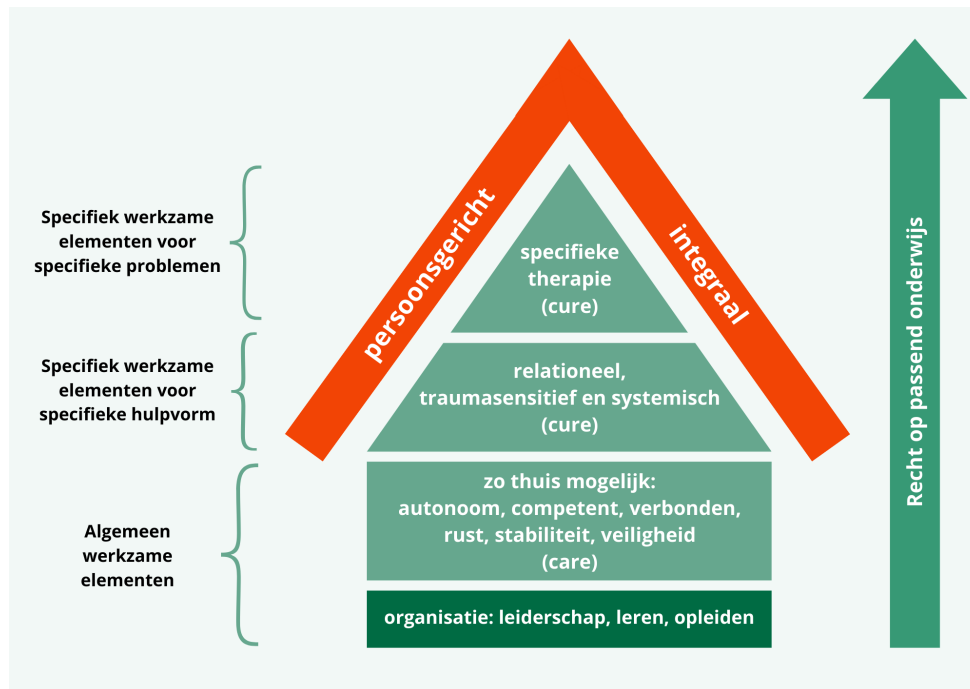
Specifiek werkzame elementen voor specifieke problemen

Specifiek werkzame elementen voor specifieke hulpvorm

Algemeen werkzame elementen

persoonsgericht

integraal

specifieke therapie (cure)

relationeel, traumasensitief en systemisch (cure)

zo thuis mogelijk: autonoom, competent, verbonden, rust, stabiliteit, veiligheid (care)

organisatie: leiderschap, leren, opleiden

Recht op passend onderwijs